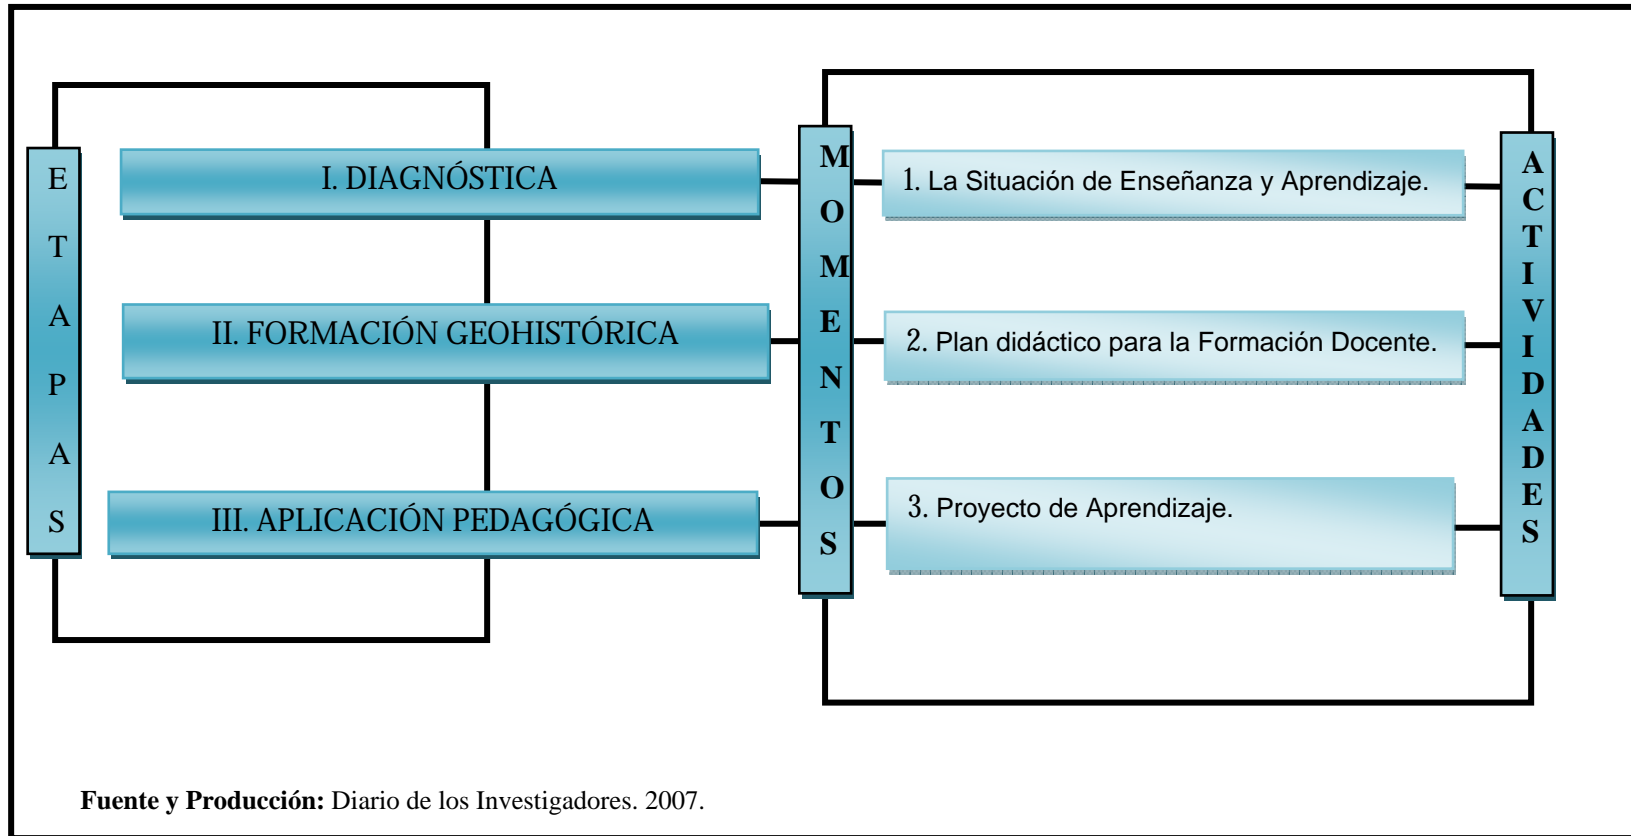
ETAPAS

I. DIAGNÓSTICA

II. FORMACIÓN GEOHISTÓRICA

III. APLICACIÓN PEDAGÓGICA

MOMENTOS

1. La Situación de Enseñanza y Aprendizaje.

2. Plan didáctico para la Formación Docente.

3. Proyecto de Aprendizaje.

ACTIVIDADES

**Fuente y Producción:** Diario de los Investigadores. 2007.